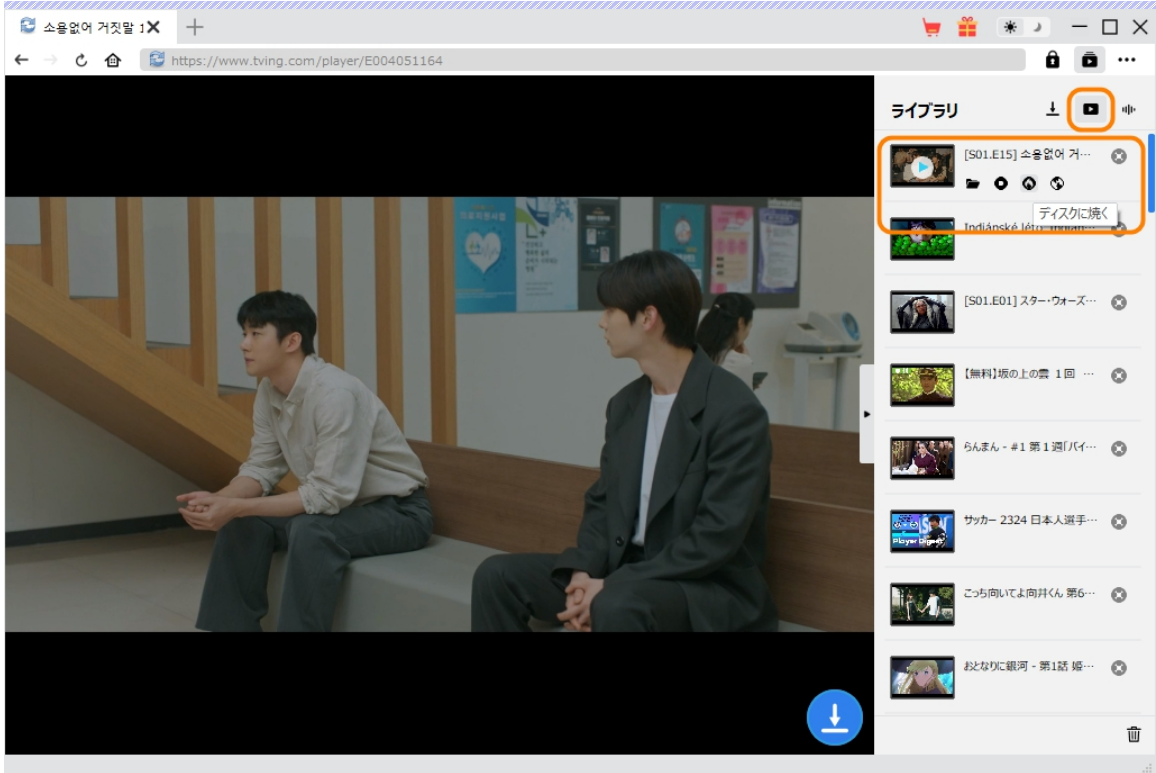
소용없어 거짓말 1

https://www.tving.com/player/E004051164

ライブラリ

[S01.E15] 소용없어 거…

ディスクに焼く

Indiánské léto - Indian…

[S01.E01] スター・ウォーズ…

【無料】坂の上の雲 1回 …

らんまん - #1 第 1 週「バイ…

サッカー 2324 日本人選手…

こっち向いてよ向井くん 第6…

おとなりに銀河 - 第1話 婚…